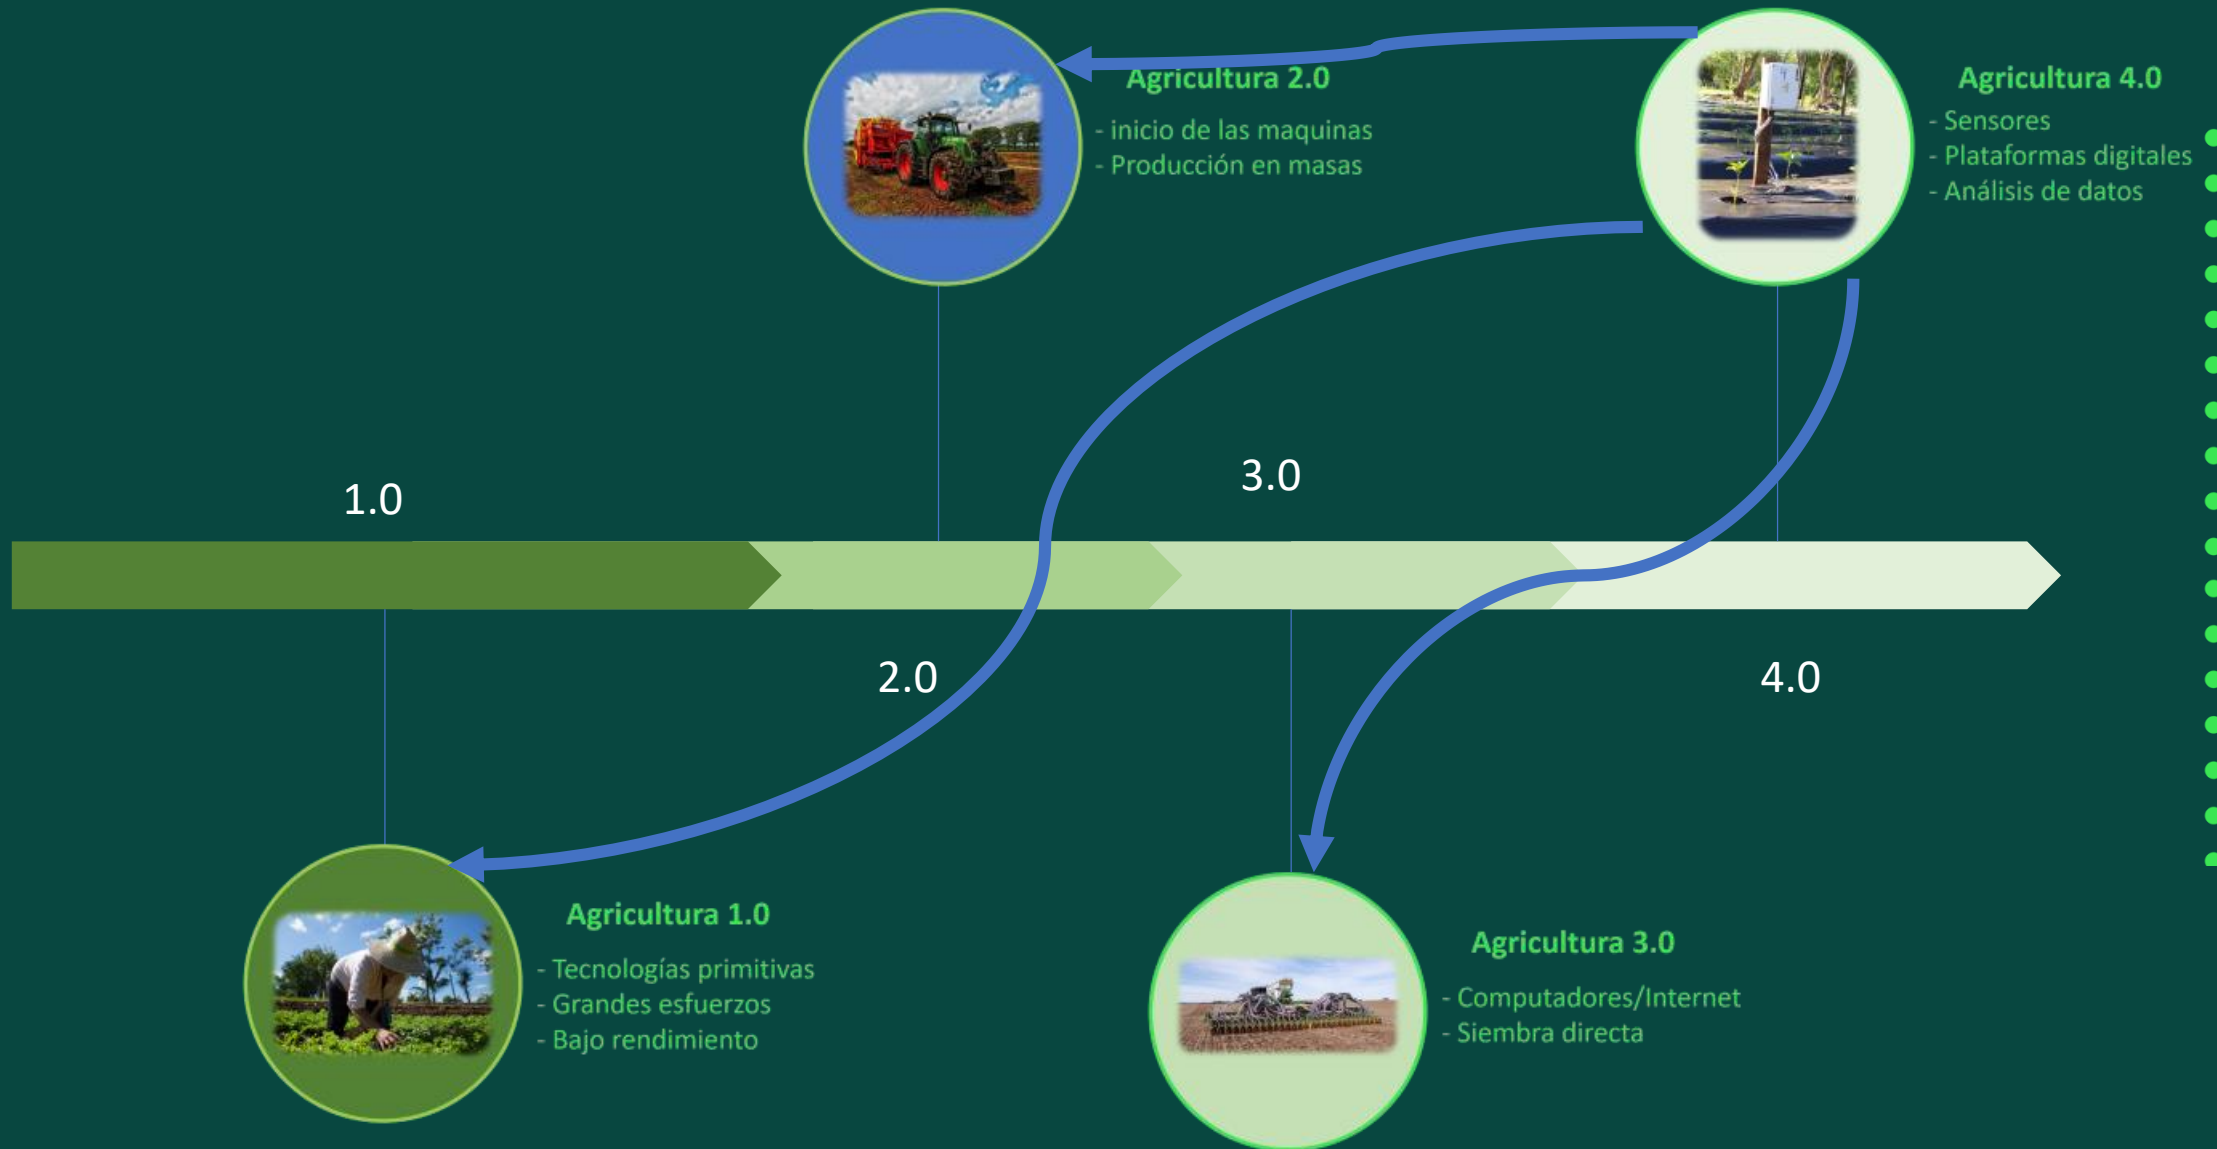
Agricultura 2.0
- inicio de las maquinas
- Producción en masas

Agricultura 4.0
- Sensores
- Plataformas digitales
- Análisis de datos

1.0

3.0

2.0

4.0

Agricultura 1.0
- Tecnologías primitivas
- Grandes esfuerzos
- Bajo rendimiento

Agricultura 3.0
- Computadores/Internet
- Siembra directa